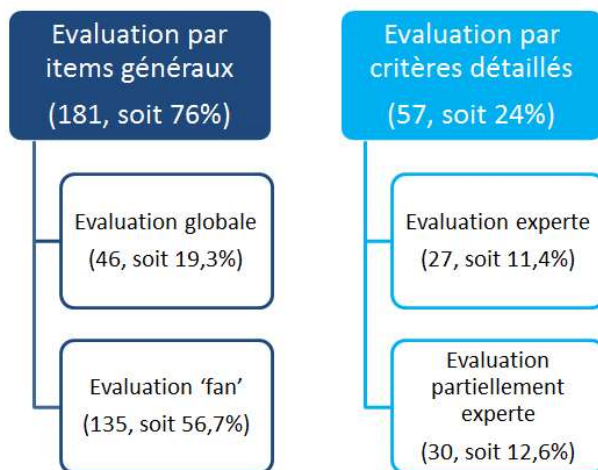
Evaluation par items généraux
(181, soit 76%)

Evaluation globale
(46, soit 19,3%)

Evaluation 'fan'
(135, soit 56,7%)

Evaluation par critères détaillés
(57, soit 24%)

Evaluation experte
(27, soit 11,4%)

Evaluation partiellement experte
(30, soit 12,6%)